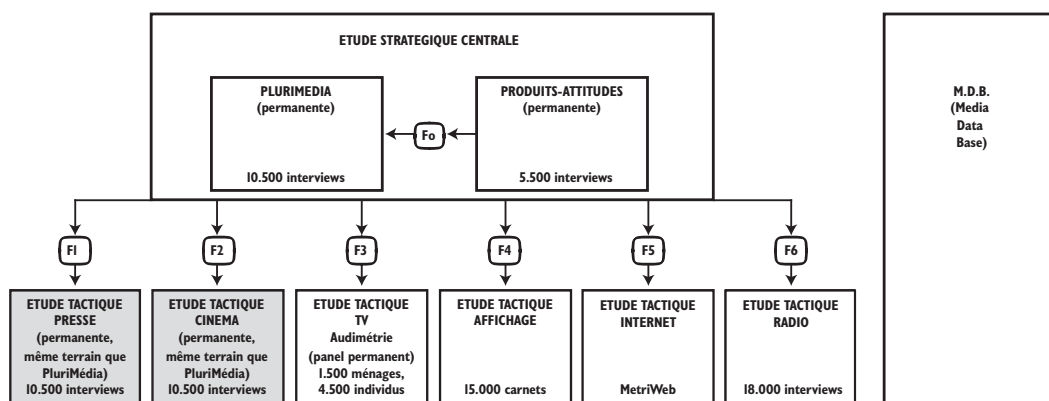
ETUDE STRATEGIQUE CENTRALE

PLURIMEDIA
(permanente)

10.500 interviews

Fo

PRODUITS-ATTITUDES
(permanente)

5.500 interviews

M.D.B.
(Media
Data
Base)

F1

F2

F3

F4

F5

F6

ETUDE TACTIQUE
PRESSE
(permanente,
même terrain que
PluriMédia)
10.500 interviews

ETUDE TACTIQUE
CINEMA
(permanente,
même terrain que
PluriMédia)
10.500 interviews

ETUDE TACTIQUE
TV
Audimétrie
(panel permanent)
1.500 ménages,
4.500 individus

ETUDE TACTIQUE
AFFICHAGE

15.000 carnets

ETUDE TACTIQUE
INTERNET

MetriWeb

ETUDE TACTIQUE
RADIO

18.000 interviews